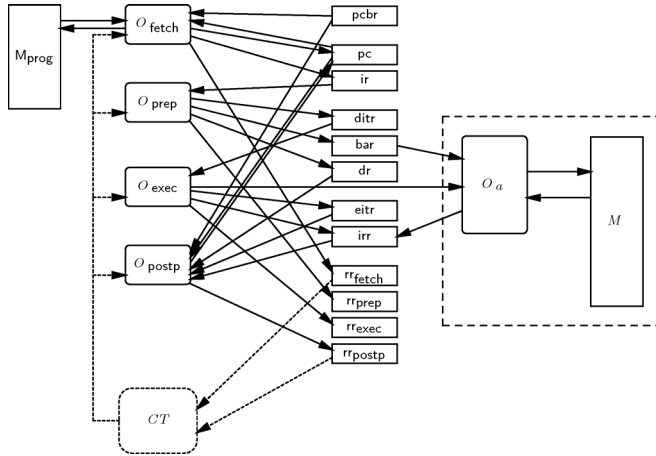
M$_{\text{prog}}$

$O_{\text{fetch}}$

$O_{\text{prep}}$

$O_{\text{exec}}$

$O_{\text{postp}}$

$CT$

pcbr

pc

ir

ditr

bar

dr

eitr

irr

rr$_{\text{fetch}}$

rr$_{\text{prep}}$

rr$_{\text{exec}}$

rr$_{\text{postp}}$

$O_a$

$M$